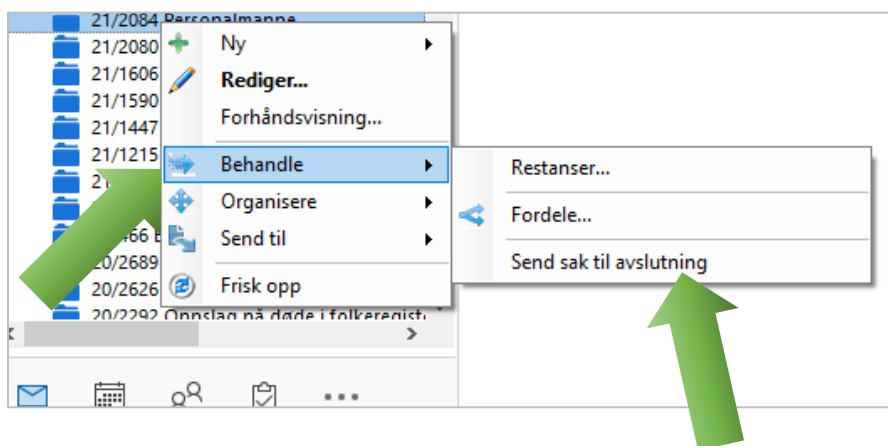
21/2084 Personalmappe
21/2080
21/1606
21/1590
21/1447
21/1215
21
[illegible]466 E
20/2689
20/2626
20/2292 Oppslag på døde i folkeregist

Ny
Rediger...
Forhåndsvisning...
Behandle
Organisere
Send til
Frisk opp

Restanser...
Fordele...
Send sak til avslutning